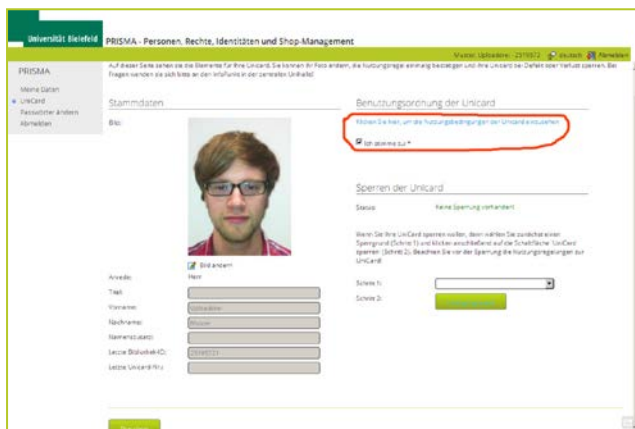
Universität Bielefeld PRISMA - Personen, Rechte, Identitäten und Shop-Management

Muster, Uploadtest - 2319072 deutsch Abmelden

PRISMA

Meine Daten
UniCard
Passwörter ändern
Abmelden

Auf dieser Seite sehen sie die Elemente für Ihre Unicard. Sie können Ihr Foto ändern, die Nutzungsregeln einmalig bestätigen und Ihre Unicard bei Defekt oder Verlust sperren. Bei Fragen wenden sie sich bitte an den Infofunk in der zentralen Unihalle!

Stammdaten

Bild:

Bild ändern

Anrede: Herr

Titel:

Vorname: Uploadtest

Nachname: Muster

Namenszusatz:

Letzte BibliotheksID: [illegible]

Letzte UnicardNr.:

Benutzungsordnung der Unicard

Klicken Sie hier, um die Nutzungsbedingungen der Unicard einzusehen

Ich stimme zu *

Sperren der Unicard

Status: Keine Sperrung vorhanden

Wenn Sie Ihre UniCard sperren wollen, dann wählen Sie zunächst einen Sperrgrund (Schritt 1) und klicken anschließend auf die Schaltfläche 'UniCard sperren' (Schritt 2). Beachten Sie vor der Sperrung die Nutzungsregelungen zur UniCard.

Schritt 1:

Schritt 2: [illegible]

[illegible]